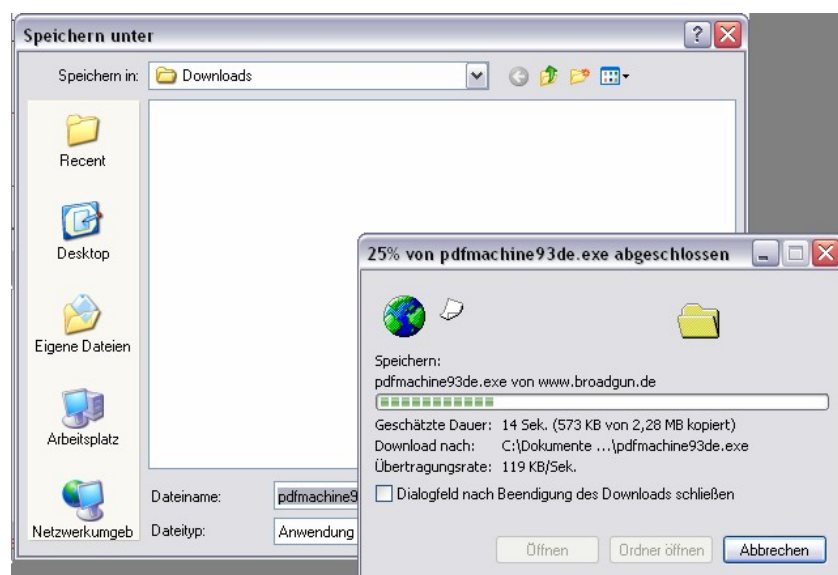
Speichern unter

Speichern in: Downloads

Recent

Desktop

Eigene Dateien

Arbeitsplatz

Netzwerkumgeb

Dateiname: pdfmachine9

Dateityp: Anwendung

25% von pdfmachine93de.exe abgeschlossen

Speichern:
pdfmachine93de.exe von www.broadgun.de

Geschätzte Dauer: 14 Sek. (573 KB von 2,28 MB kopiert)
Download nach: C:\Dokumente ...\pdfmachine93de.exe
Übertragungsrate: 119 KB/Sek.

Dialogfeld nach Beendigung des Downloads schließen

Öffnen | Ordner öffnen | Abbrechen